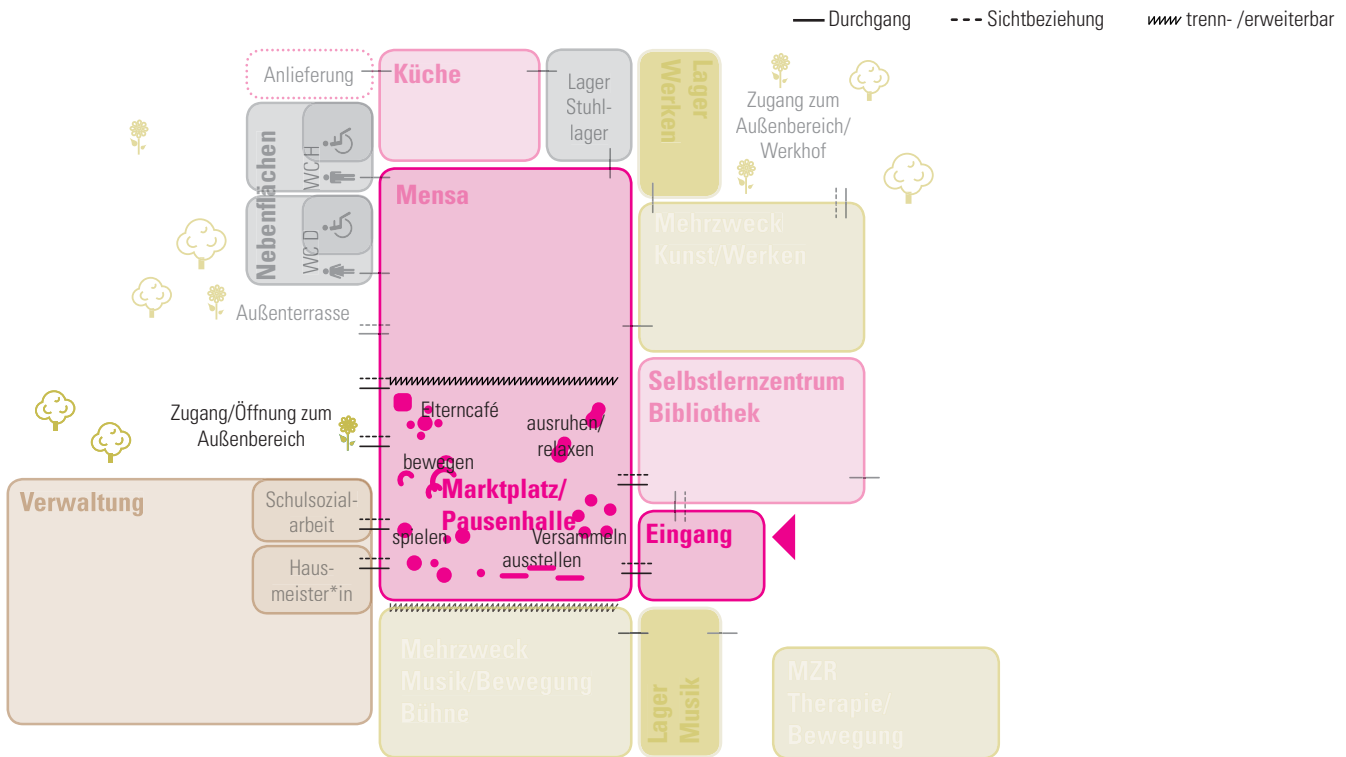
Durchgang
Sichtbeziehung
trenn- /erweiterbar

Anlieferung
Küche
Lager Stuhllager
Lager Werken
Zugang zum Außenbereich/ Werkhof

Nebenflächen
WC H
WC D

Mensa
Mehrzweck Kunst/Werken
Außenterrasse
Selbstlernzentrum Bibliothek

Zugang/Öffnung zum Außenbereich
Elterncafé
ausruhen/ relaxen
bewegen
Marktplatz/ Pausenhalle
spielen
Versammeln
ausstellen
Eingang

Verwaltung
Schulsozialarbeit
Hausmeister*in

Mehrzweck Musik/Bewegung Bühne
Lager Musik
MZR Therapie/ Bewegung